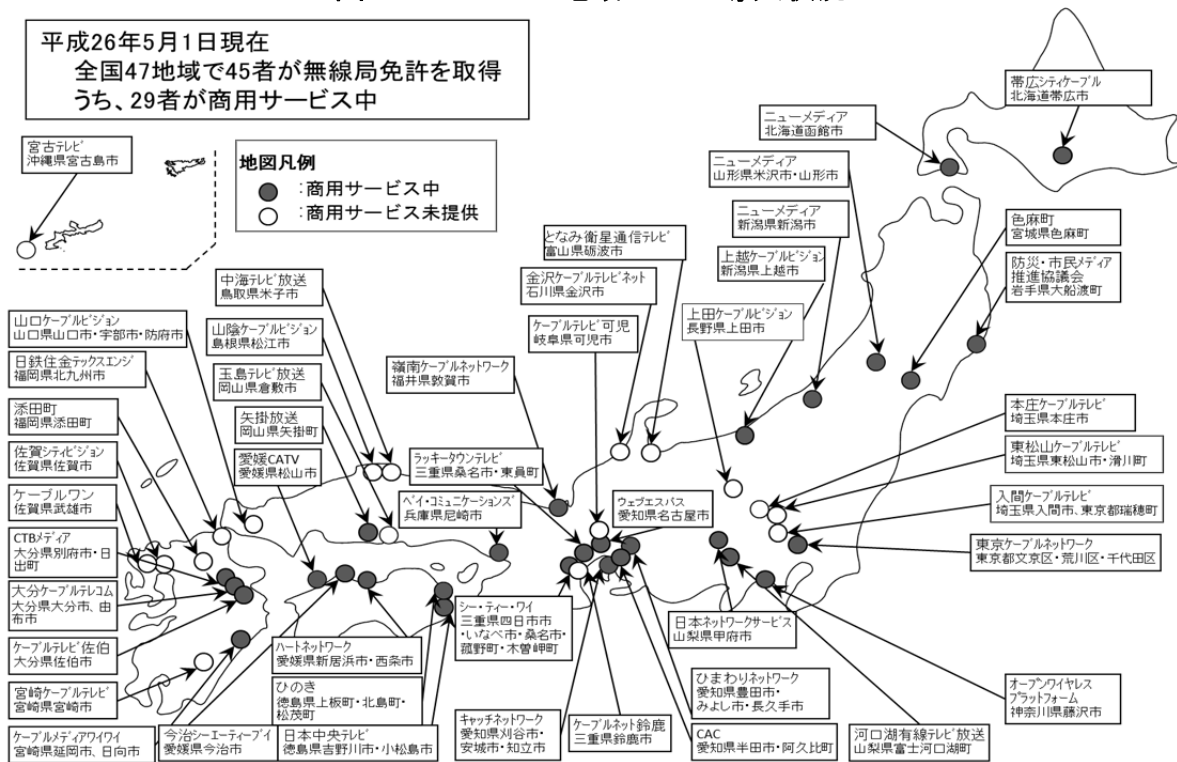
平成26年5月1日現在
全国47地域で45者が無線局免許を取得
うち、29者が商用サービス中

地図凡例
:商用サービス中
:商用サービス未提供

宮古テレビ
沖縄県宮古島市

帯広シティケーブル
北海道帯広市

ニューメディア
北海道函館市

ニューメディア
山形県米沢市・山形市

ニューメディア
新潟県新潟市

色麻町
宮城県色麻町

防災・市民メディア推進協議会
岩手県大船渡町

上越ケーブルビジョン
新潟県上越市

となみ衛星通信テレビ
富山県砺波市

金沢ケーブルテレビネット
石川県金沢市

ケーブルテレビ可児
岐阜県可児市

上田ケーブルビジョン
長野県上田市

中海テレビ放送
鳥取県米子市

山陰ケーブルビジョン
島根県松江市

玉島テレビ放送
岡山県倉敷市

矢掛放送
岡山県矢掛町

愛媛CATV
愛媛県松山市

山口ケーブルビジョン
山口県山口市・宇部市・防府市

日鉄住金テックスエンジ
福岡県北九州市

添田町
福岡県添田町

佐賀シティビジョン
佐賀県佐賀市

ケーブルワン
佐賀県武雄市

CTBメディア
大分県別府市・日出町

大分ケーブルテレコム
大分県大分市、由布市

ケーブルテレビ佐伯
大分県佐伯市

宮崎ケーブルテレビ
宮崎県宮崎市

ケーブルメディアワイワイ
宮崎県延岡市、日向市

嶺南ケーブルネットワーク
福井県敦賀市

ラッキータウンテレビ
三重県桑名市・東員町

ベイ・コミュニケーションズ
兵庫県尼崎市

ウェブエスパス
愛知県名古屋市

本庄ケーブルテレビ
埼玉県本庄市

東松山ケーブルテレビ
埼玉県東松山市・滑川町

入間ケーブルテレビ
埼玉県入間市、東京都瑞穂町

東京ケーブルネットワーク
東京都文京区・荒川区・千代田区

日本ネットワークサービス
山梨県甲府市

シー・ティー・ワイ
三重県四日市市・いなべ市・桑名市・菰野町・木曽岬町

ハートネットワーク
愛媛県新居浜市・西条市

ひのき
徳島県上板町・北島町・松茂町

日本中央テレビ
徳島県吉野川市・小松島市

今治シーエーティーブイ
愛媛県今治市

キャッチネットワーク
愛知県刈谷市・安城市・知立市

ケーブルネット鈴鹿
三重県鈴鹿市

ひまわりネットワーク
愛知県豊田市・みよし市・長久手市

CAC
愛知県半田市・阿久比町

オープンワイヤレスプラットフォーム
神奈川県藤沢市

河口湖有線テレビ放送
山梨県富士河口湖町